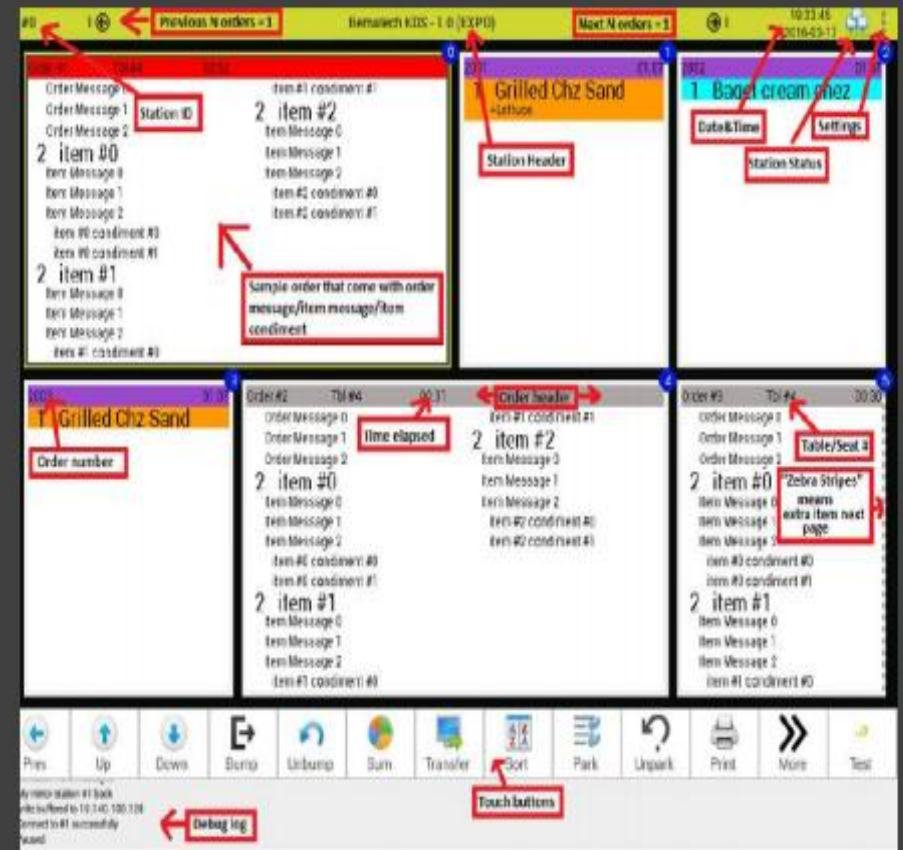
#0 | Previous N orders = 1 | Bematech KDS - 1.0 (EXPO) | Next N orders = 1 | 10:23:45 2016-03-11

Order #1 TBl #4 00:32
Order Message 0
Order Message 1
Order Message 2
2 item #0
Item Message 0
Item Message 1
Item Message 2
item #0 condiment #0
item #0 condiment #1
2 item #1
Item Message 0
Item Message 1
Item Message 2
item #1 condiment #0
item #1 condiment #1
2 item #2
Item Message 0
Item Message 1
Item Message 2
item #2 condiment #0
item #2 condiment #1

Station ID

Sample order that come with order message/item message/item condiment

0

2001 01:17
1 Grilled Chz Sand
+Lettuce

Station Header

1

2002 01:1
1 Bagel cream chez

Date&Time

Settings

Station Status

2

2003 00:30
1 Grilled Chz Sand

Order number

3

Order #2 TBl #4 00:31
Order Message 0
Order Message 1
Order Message 2
2 item #0
Item Message 0
Item Message 1
Item Message 2
item #0 condiment #0
item #0 condiment #1
2 item #1
Item Message 0
Item Message 1
Item Message 2
item #1 condiment #0
item #1 condiment #1
2 item #2
Item Message 0
Item Message 1
Item Message 2
item #2 condiment #0
item #2 condiment #1

Time elapsed

Order header

4

Order #3 TBl #4 00:30
Order Message 0
Order Message 1
Order Message 2
2 item #0
Item Message 0
Item Message 1
Item Message 2
item #0 condiment #0
item #0 condiment #1
2 item #1
Item Message 0
Item Message 1
Item Message 2
item #1 condiment #0

Table/Seat #

"Zebra Stripes" means extra item next page

5

Prev | Up | Down | Bump | Unbump | Sum | Transfer | Sort | Park | Unpark | Print | More | Test

Touch buttons

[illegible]
ay mirror station #1 back
ele buffered to 10.140.100.128
nnect to #1 successfully
Paused

Debug log